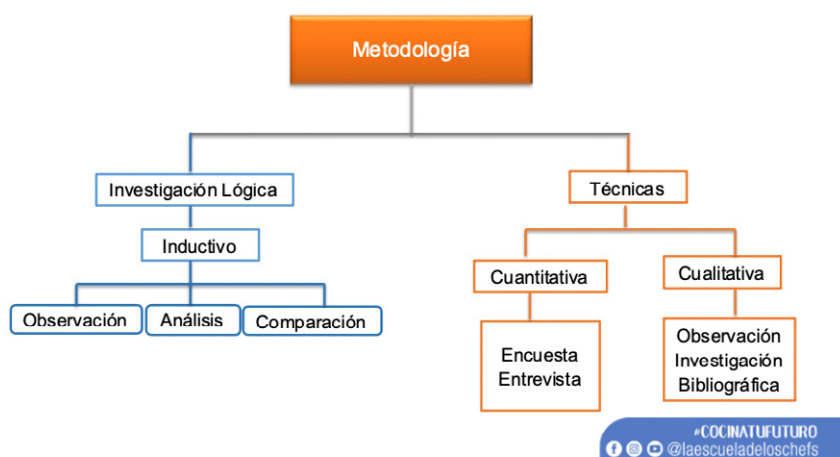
Metodología

Investigación Lógica

Inductivo

Observación

Análisis

Comparación

Técnicas

Cuantitativa

Encuesta
Entrevista

Cualitativa

Observación
Investigación
Bibliográfica

#COCINATUFUTURO
@laescueladeloschefs